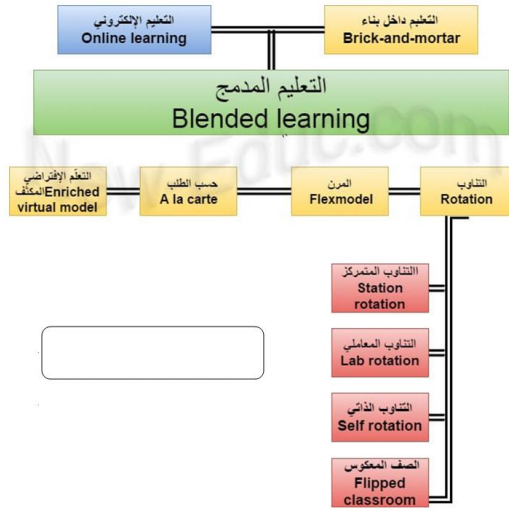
التعليم الإلكتروني
Online learning

التعليم داخل بناء
Brick-and-mortar

التعليم المدمج
Blended learning

New-Educ.com

التعلم الإفتراضي المكثف
Enriched virtual model

حسب الطلب
A la carte

المرن
Flexmodel

التناوب
Rotation

التناوب المتمركز
Station rotation

التناوب المعاملي
Lab rotation

التناوب الذاتي
Self rotation

الصف المعكوس
Flipped classroom